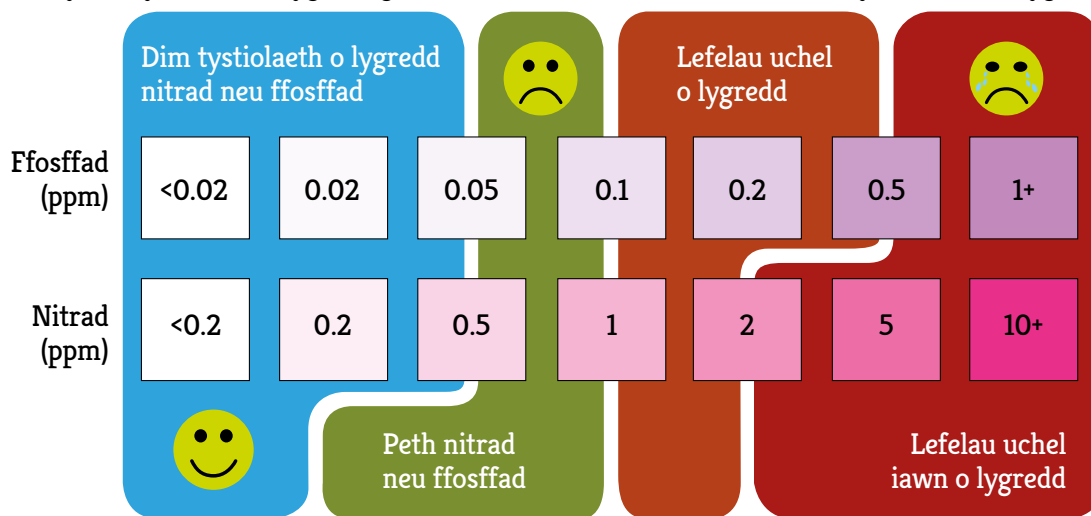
Dim tystiolaeth o lygredd nitrad neu ffosffad

Lefelau uchel o lygredd

| | | | | | | | |
|---|---|---|---|---|---|---|---|
| Ffosffad (ppm) | <0.02 | 0.02 | 0.05 | 0.1 | 0.2 | 0.5 | 1+ |
| Nitrad (ppm) | <0.2 | 0.2 | 0.5 | 1 | 2 | 5 | 10+ |

Peth nitrad neu ffosffad

Lefelau uchel iawn o lygredd